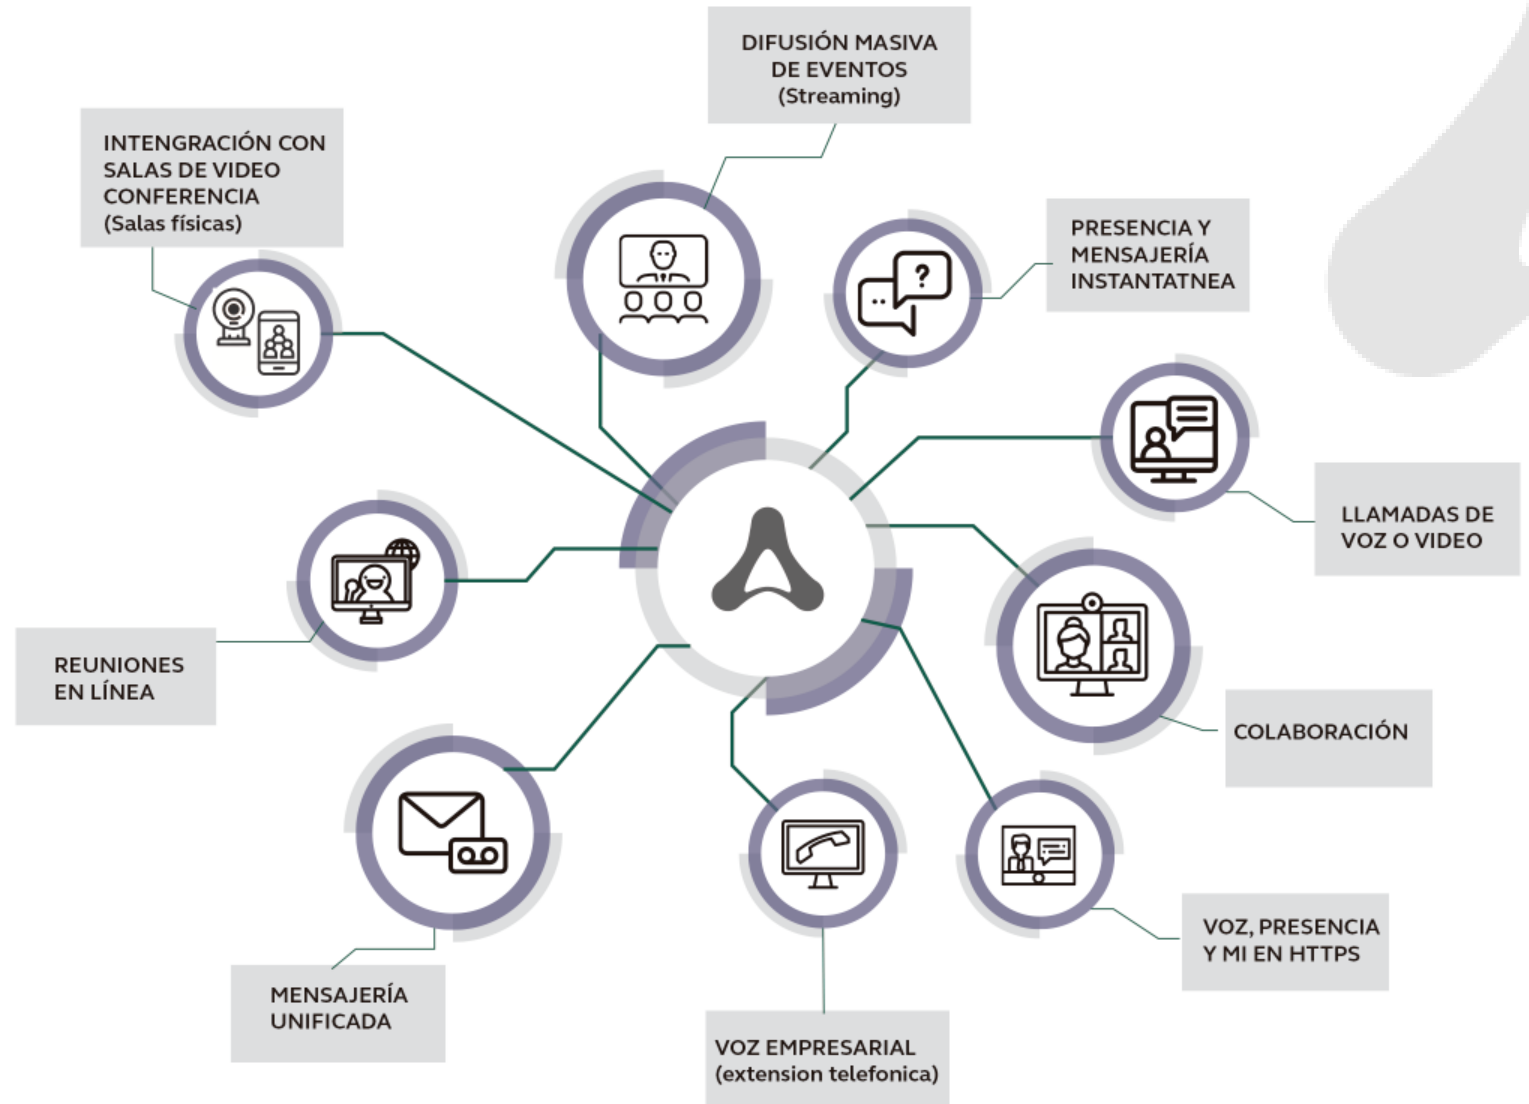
DIFUSIÓN MASIVA DE EVENTOS (Streaming)

INTENGRACIÓN CON SALAS DE VIDEO CONFERENCIA (Salas físicas)

PRESENCIA Y MENSAJERÍA INSTANTATNEA

LLAMADAS DE VOZ O VIDEO

REUNIONES EN LÍNEA

COLABORACIÓN

MENSAJERÍA UNIFICADA

VOZ EMPRESARIAL (extension telefonica)

VOZ, PRESENCIA Y MI EN HTTPS